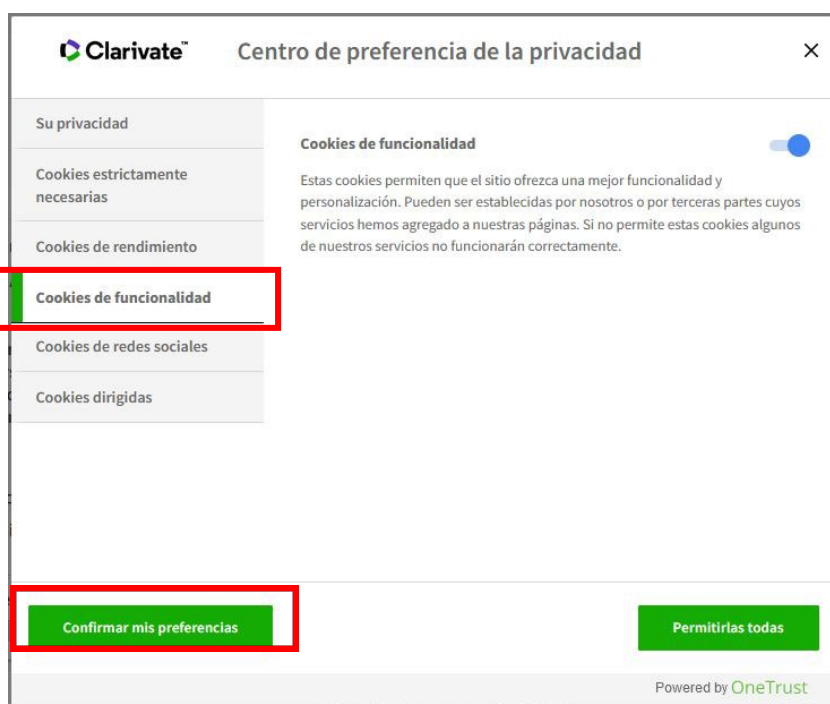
Clarivate™ Centro de preferencia de la privacidad ×

Su privacidad

Cookies estrictamente necesarias

Cookies de rendimiento

Cookies de funcionalidad

Cookies de redes sociales

Cookies dirigidas

Cookies de funcionalidad

Estas cookies permiten que el sitio ofrezca una mejor funcionalidad y personalización. Pueden ser establecidas por nosotros o por terceras partes cuyos servicios hemos agregado a nuestras páginas. Si no permite estas cookies algunos de nuestros servicios no funcionarán correctamente.

Confirmar mis preferencias

Permitirlas todas

Powered by OneTrust